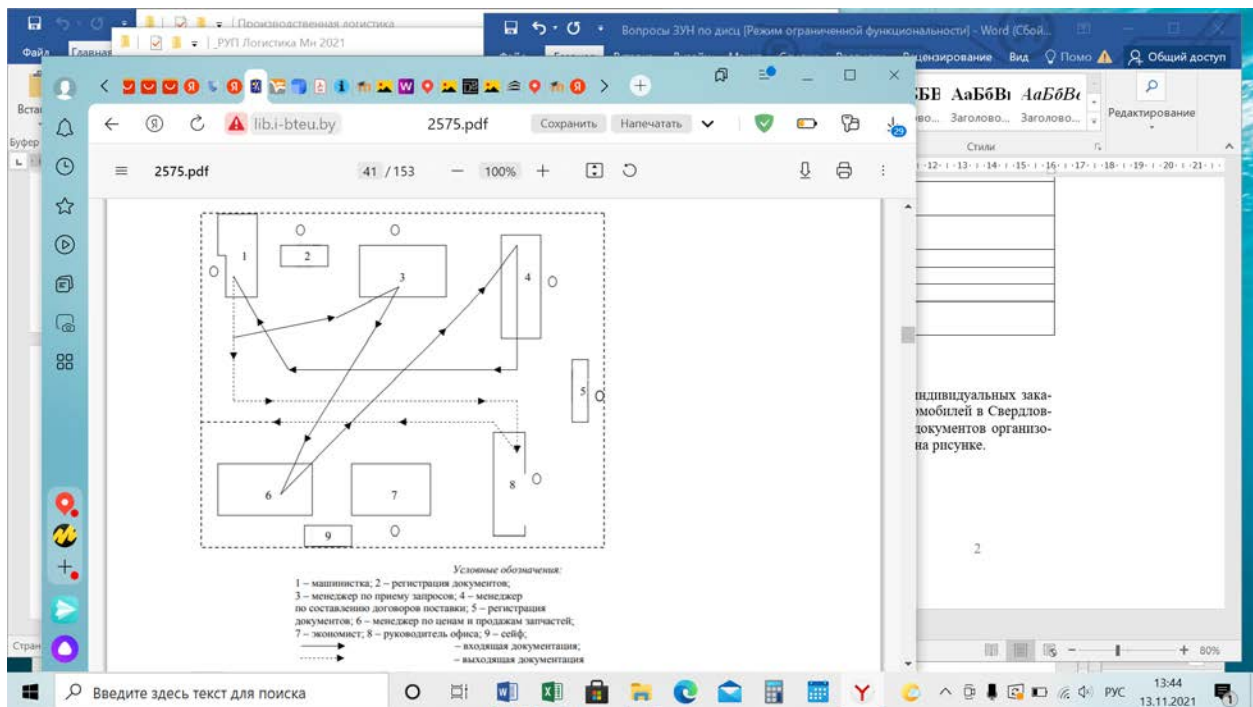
Производственная логистика
РУП Логистика Мн 2021
Файл Главная
Вопросы ЗУН по дисц [Режим ограниченной функциональности] - Word (Сбой...
Рецензирование Вид Помо Общий доступ
АаБбВı АаБбВı АаБбВ
Заголово... Заголово...
Стили
Редактирование
Вставить
Буфер
lib.i-bteu.by 2575.pdf Сохранить Напечатать
2575.pdf 41 / 153 — 100% +

1 2 3 4 5 6 7 8 9

Условные обозначения:
1 – машинистка; 2 – регистрация документов;
3 – менеджер по приему запросов; 4 – менеджер по составлению договоров поставки; 5 – регистрация документов; 6 – менеджер по ценам и продажам запчастей; 7 – экономист; 8 – руководитель офиса; 9 – сейф;
– входящая документация;
– выходящая документация

ндивидуальных зака- омобилей в Свердлов- документов организо- на рисунке.

2

Стран
80%
Введите здесь текст для поиска
РУС 13:44 13.11.2021